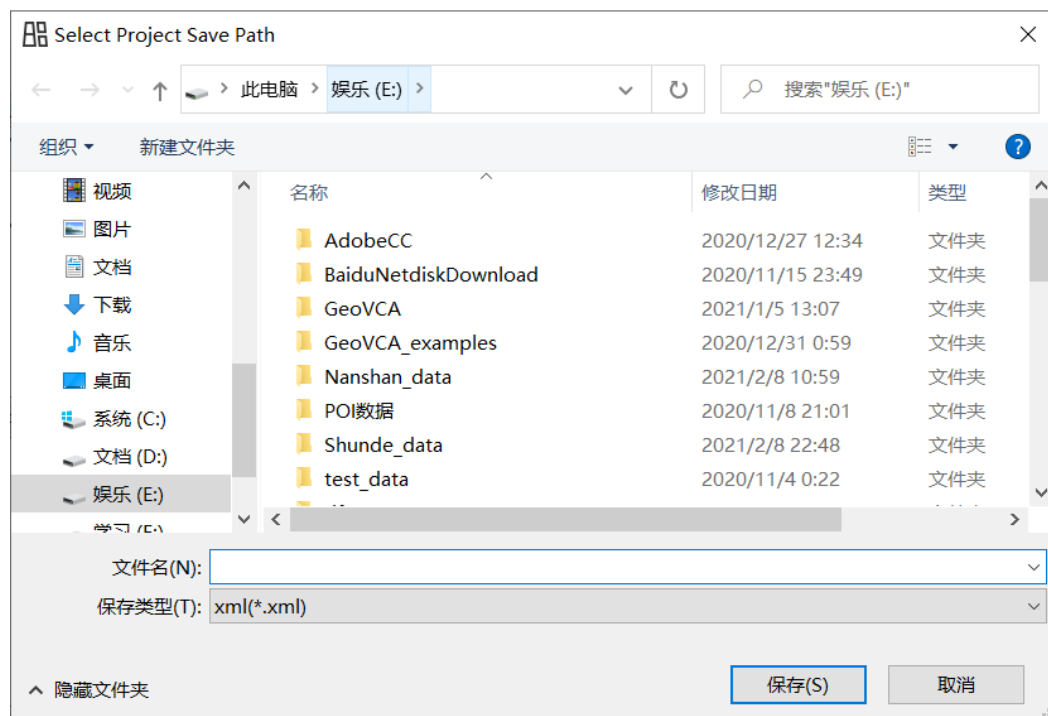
Select Project Save Path

此电脑 › 娱乐 (E:) ›

搜索"娱乐 (E:)"

组织 ▾　新建文件夹

视频
图片
文档
下载
音乐
桌面
系统 (C:)
文档 (D:)
娱乐 (E:)
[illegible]

| 名称 | 修改日期 | 类型 |
|---|---|---|
| AdobeCC | 2020/12/27 12:34 | 文件夹 |
| BaiduNetdiskDownload | 2020/11/15 23:49 | 文件夹 |
| GeoVCA | 2021/1/5 13:07 | 文件夹 |
| GeoVCA_examples | 2020/12/31 0:59 | 文件夹 |
| Nanshan_data | 2021/2/8 10:59 | 文件夹 |
| POI数据 | 2020/11/8 21:01 | 文件夹 |
| Shunde_data | 2021/2/8 22:48 | 文件夹 |
| test_data | 2020/11/4 0:22 | 文件夹 |

文件名(N):
保存类型(T): xml(*.xml)

隐藏文件夹　保存(S)　取消